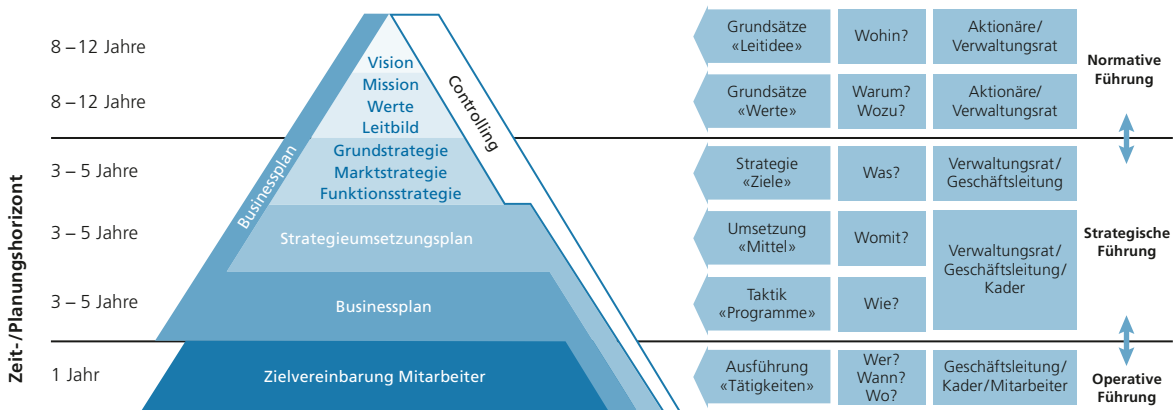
Zeit-/Planungshorizont

8 – 12 Jahre

8 – 12 Jahre

3 – 5 Jahre

3 – 5 Jahre

3 – 5 Jahre

1 Jahr

Vision
Mission
Werte
Leitbild
Grundstrategie
Marktstrategie
Funktionsstrategie
Strategieumsetzungsplan
Businessplan
Zielvereinbarung Mitarbeiter

Businessplan

Controlling

| Grundsätze «Leitidee» | Wohin? | Aktionäre/ Verwaltungsrat |
|---|---|---|
| Grundsätze «Werte» | Warum? Wozu? | Aktionäre/ Verwaltungsrat |
| Strategie «Ziele» | Was? | Verwaltungsrat/ Geschäftsleitung |
| Umsetzung «Mittel» | Womit? | Verwaltungsrat/ Geschäftsleitung/ Kader |
| Taktik «Programme» | Wie? | |
| Ausführung «Tätigkeiten» | Wer? Wann? Wo? | Geschäftsleitung/ Kader/Mitarbeiter |

Normative Führung

Strategische Führung

Operative Führung